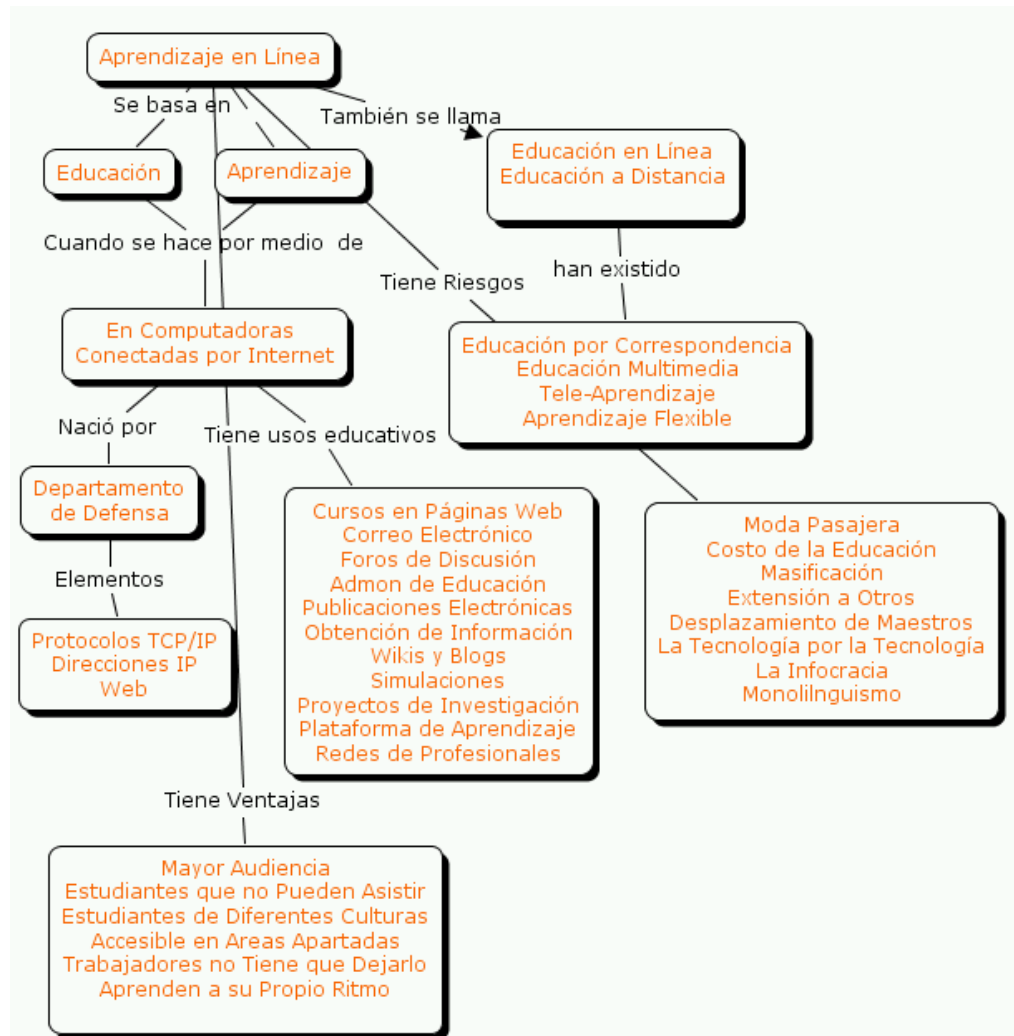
Aprendizaje en Línea

Se basa en

También se llama

Educación

Aprendizaje

Educación en Línea
Educación a Distancia

Cuando se hace por medio de

han existido

Tiene Riesgos

En Computadoras
Conectadas por Internet

Educación por Correspondencia
Educación Multimedia
Tele-Aprendizaje
Aprendizaje Flexible

Nació por

Tiene usos educativos

Departamento
de Defensa

Cursos en Páginas Web
Correo Electrónico
Foros de Discusión
Admon de Educación
Publicaciones Electrónicas
Obtención de Información
Wikis y Blogs
Simulaciones
Proyectos de Investigación
Plataforma de Aprendizaje
Redes de Profesionales

Moda Pasajera
Costo de la Educación
Masificación
Extensión a Otros
Desplazamiento de Maestros
La Tecnología por la Tecnología
La Infocracia
Monolilnguismo

Elementos

Protocolos TCP/IP
Direcciones IP
Web

Tiene Ventajas

Mayor Audiencia
Estudiantes que no Pueden Asistir
Estudiantes de Diferentes Culturas
Accesible en Areas Apartadas
Trabajadores no Tiene que Dejarlo
Aprenden a su Propio Ritmo